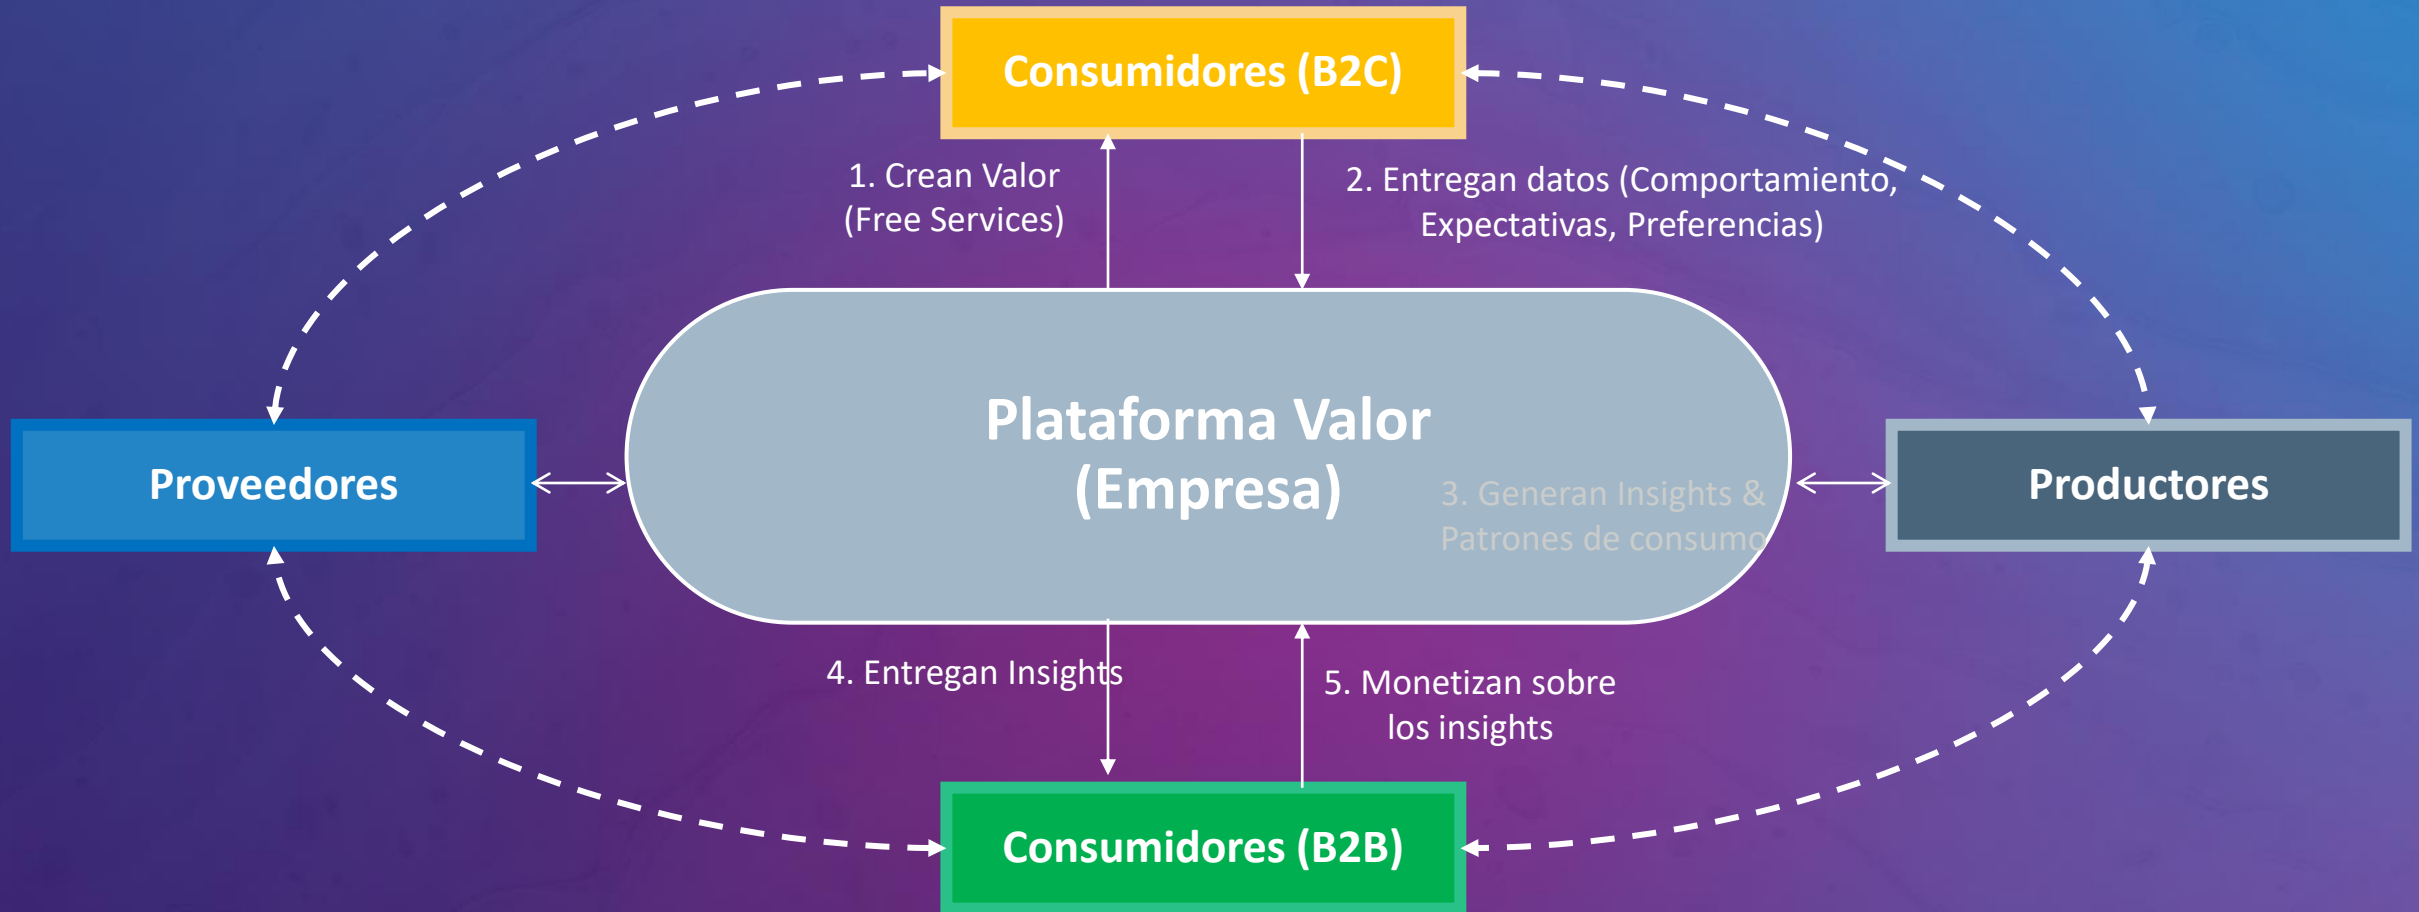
Consumidores (B2C)

1. Crean Valor
(Free Services)

2. Entregan datos (Comportamiento, Expectativas, Preferencias)

Proveedores

Plataforma Valor
(Empresa)

3. Generan Insights & Patrones de consumo

Productores

4. Entregan Insights

5. Monetizan sobre los insights

Consumidores (B2B)